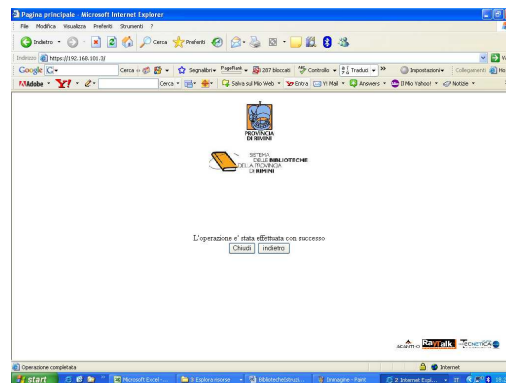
Pagina principale - Microsoft Internet Explorer

File Modifica Visualizza Preferiti Strumenti ?

Indietro Cerca Preferiti

Indirizzo https://192.168.101.3/

Google Cerca Segnalibri PageRank 207 bloccati Controllo Traduci Impostazioni Collegamenti

Adobe Cerca Salva sul Mio Web Extra Y! Mail Answers Il Mio Yahoo! Notizie

PROVINCIA DI RIMINI

SISTEMA DELLE BIBLIOTECHE DELLA PROVINCIA DI RIMINI

L'operazione e' stata effettuata con successo

Chiudi Indietro

Operazione completata

Internet

start Microsoft Excel - ... 3 Esplora risorse BibliotecheIstruzi... Immagine - Paint 2 Internet Expl... IT